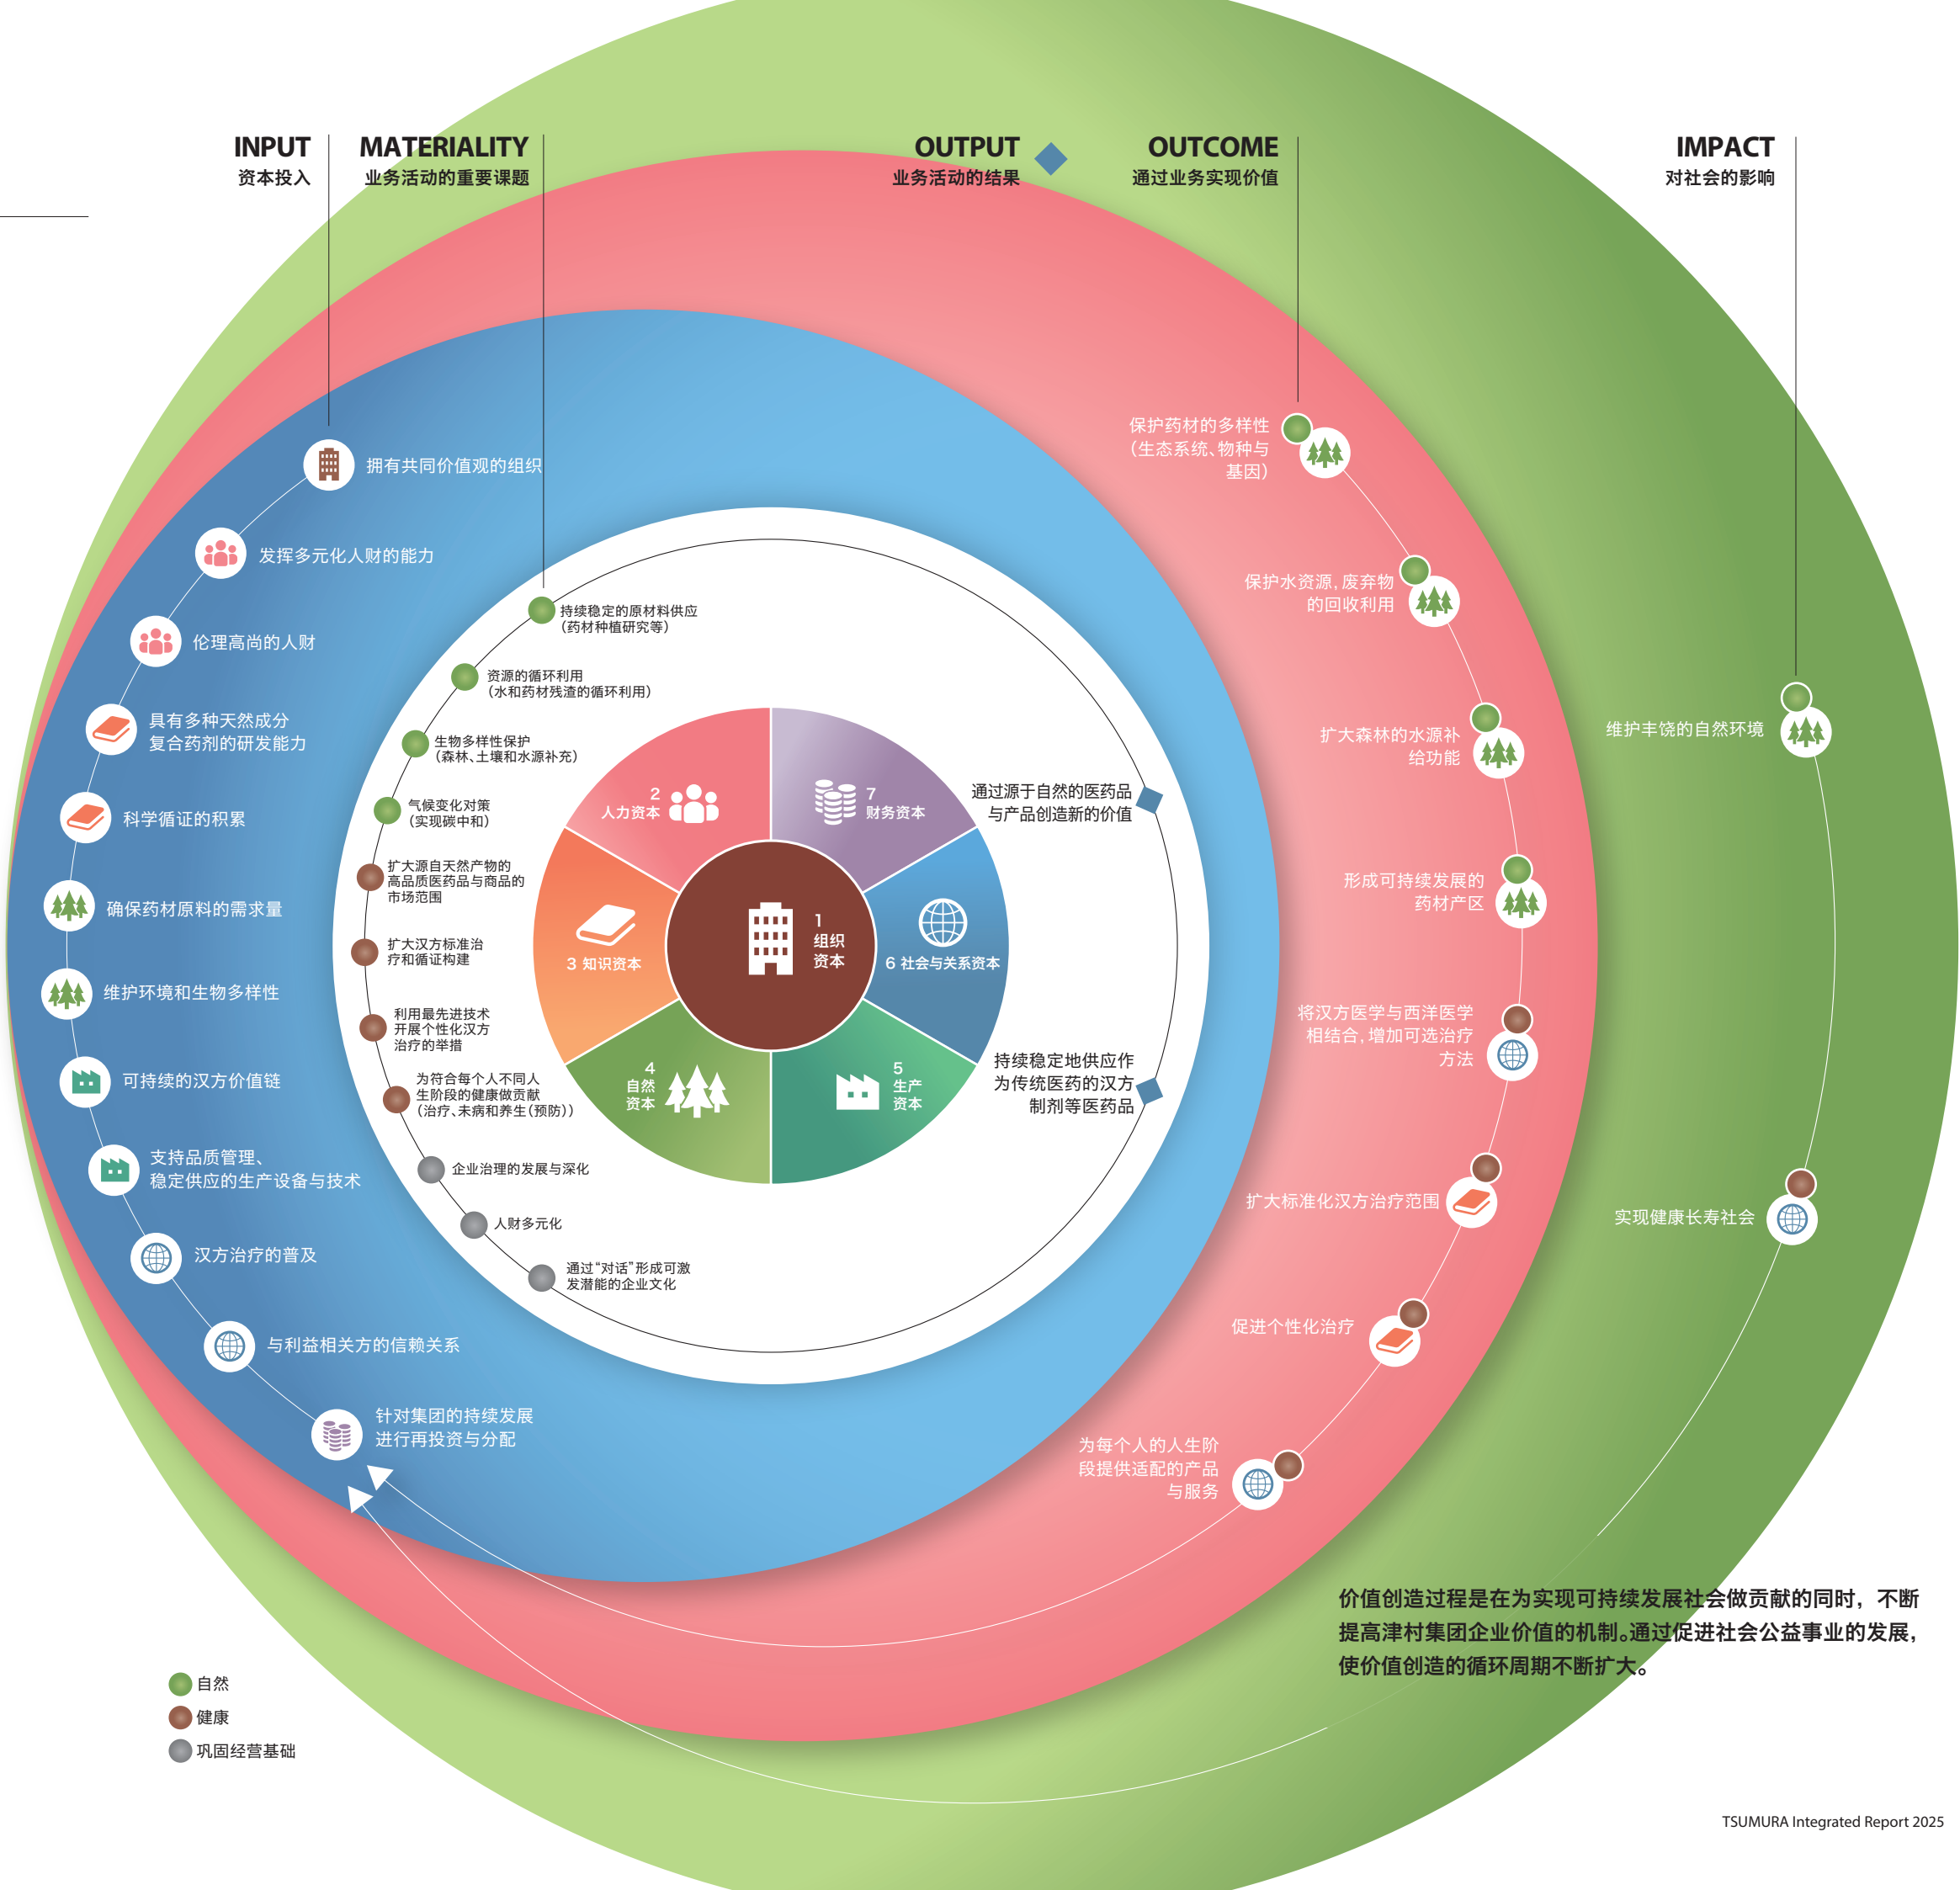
INPUT
资本投入

MATERIALITY
业务活动的重要课题

OUTPUT
业务活动的结果

OUTCOME
通过业务实现价值

IMPACT
对社会的影响

拥有共同价值观的组织
发挥多元化人财的能力
伦理高尚的人财
具有多种天然成分复合药剂的研发能力
科学循证的积累
确保药材原料的需求量
维护环境和生物多样性
可持续的汉方价值链
支持品质管理、稳定供应的生产设备与技术
汉方治疗的普及
与利益相关方的信赖关系
针对集团的持续发展进行再投资与分配

持续稳定的原材料供应（药材种植研究等）
资源的循环利用（水和药材残渣的循环利用）
生物多样性保护（森林、土壤和水源补充）
气候变化对策（实现碳中和）
扩大源自天然产物的高品质医药品与商品的市场范围
扩大汉方标准治疗和循证构建
利用最先进技术开展个性化汉方治疗的举措
为符合每个人不同人生阶段的健康做贡献（治疗、未病和养生（预防））
企业治理的发展与深化
人财多元化
通过“对话”形成可激发潜能的企业文化

2 人力资本
7 财务资本
3 知识资本
1 组织资本
6 社会与关系资本
4 自然资本
5 生产资本

通过源于自然的医药品与产品创造新的价值
持续稳定地供应作为传统医药的汉方制剂等医药品

保护药材的多样性（生态系统、物种与基因）
保护水资源，废弃物的回收利用
扩大森林的水源补给功能
形成可持续发展的药材产区
将汉方医学与西洋医学相结合，增加可选治疗方法
扩大标准化汉方治疗范围
促进个性化治疗
为每个人的人生阶段提供适配的产品与服务

维护丰饶的自然环境
实现健康长寿社会

价值创造过程是在为实现可持续发展社会做贡献的同时，不断提高津村集团企业价值的机制。通过促进社会公益事业的发展，使价值创造的循环周期不断扩大。

自然
健康
巩固经营基础

TSUMURA Integrated Report 2025